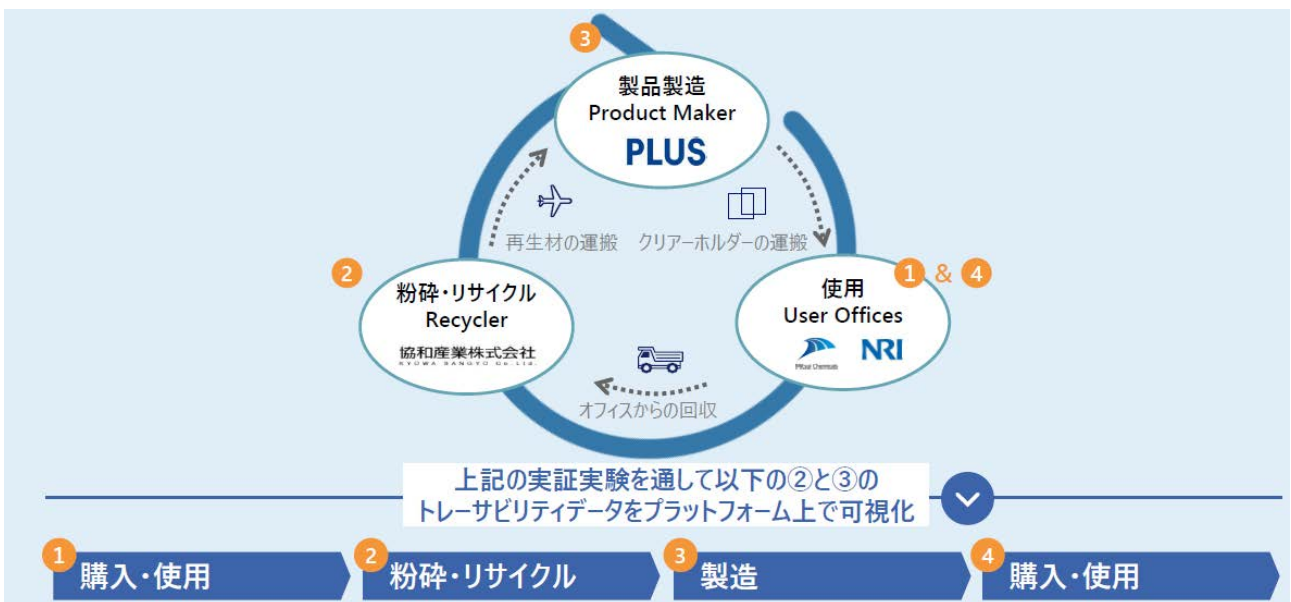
3
製品製造
Product Maker
PLUS

再生材の運搬　クリアーホルダーの運搬

2
粉砕・リサイクル
Recycler
協和産業株式会社
KYOWA SANGYO Co.,Ltd.

1 & 4
使用
User Offices
Mitsui Chemicals　NRI

オフィスからの回収

上記の実証実験を通して以下の②と③の
トレーサビリティデータをプラットフォーム上で可視化

1 購入・使用
2 粉砕・リサイクル
3 製造
4 購入・使用